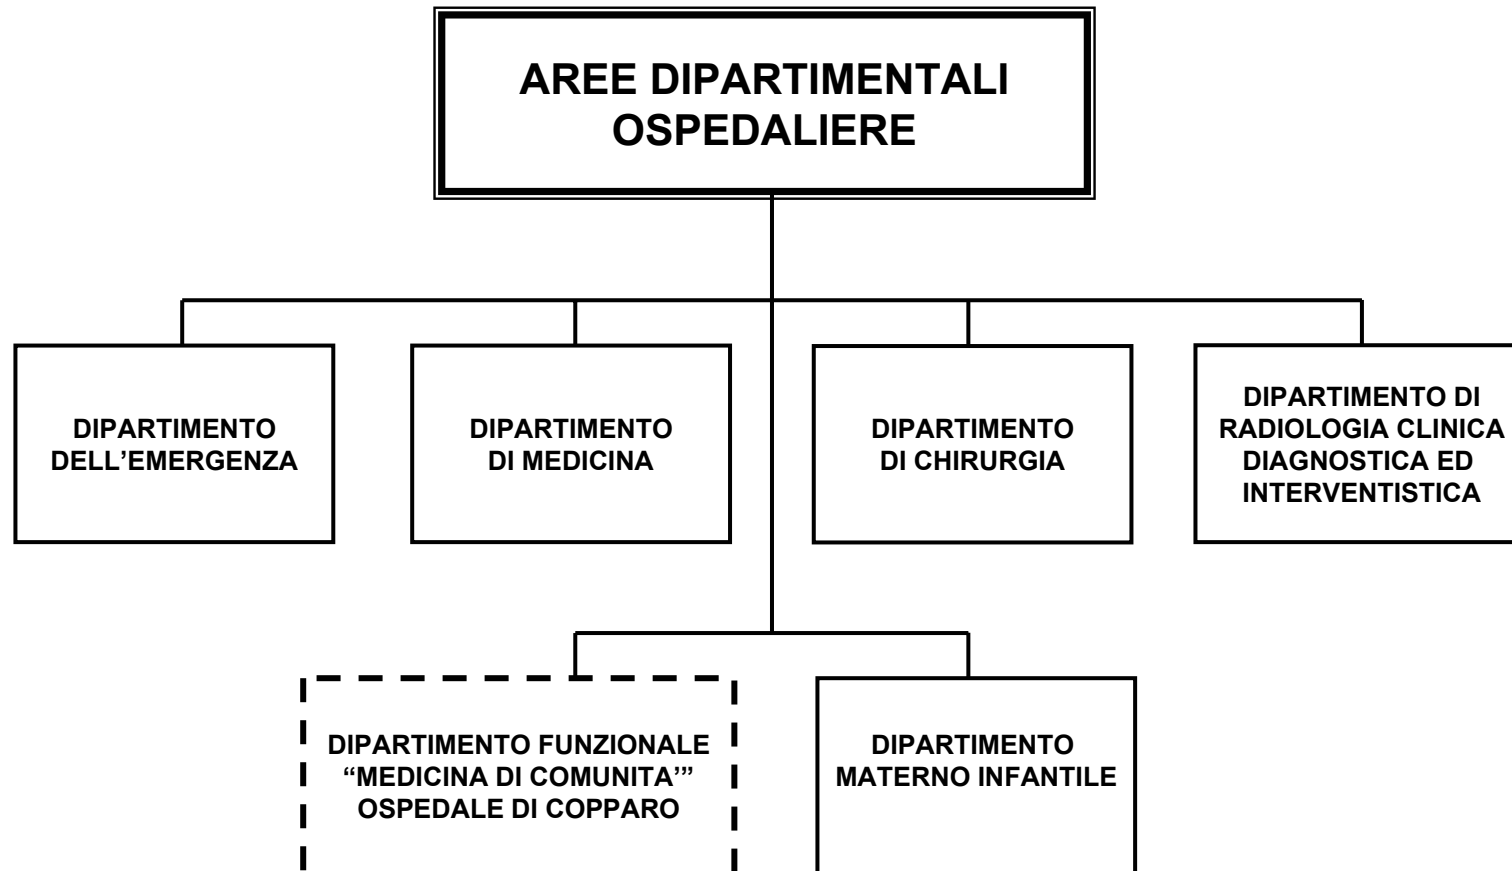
AREE DIPARTIMENTALI OSPEDALIERE

DIPARTIMENTO DELL'EMERGENZA

DIPARTIMENTO DI MEDICINA

DIPARTIMENTO DI CHIRURGIA

DIPARTIMENTO DI RADIOLOGIA CLINICA DIAGNOSTICA ED INTERVENTISTICA

DIPARTIMENTO FUNZIONALE "MEDICINA DI COMUNITA'" OSPEDALE DI COPPARO

DIPARTIMENTO MATERNO INFANTILE